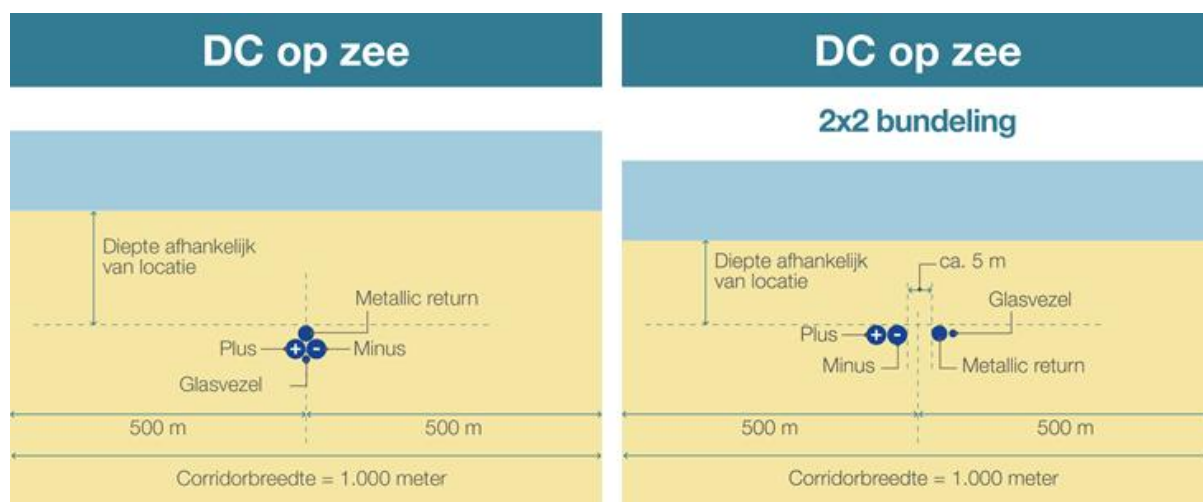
DC op zee

Diepte afhankelijk van locatie

Metallic return

Plus

Minus

Glasvezel

500 m

500 m

Corridorbreedte = 1.000 meter

DC op zee

2x2 bundeling

Diepte afhankelijk van locatie

ca. 5 m

Glasvezel

Plus

Minus

Metallic return

500 m

500 m

Corridorbreedte = 1.000 meter